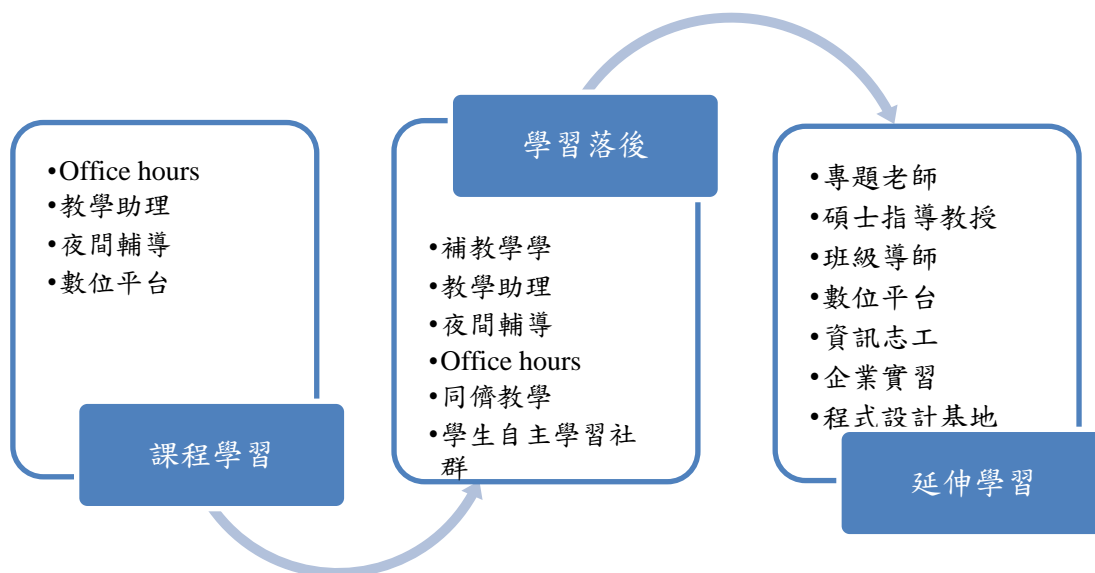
•Office hours
•教學助理
•夜間輔導
•數位平台

課程學習

學習落後

•補教學學
•教學助理
•夜間輔導
•Office hours
•同儕教學
•學生自主學習社群

•專題老師
•碩士指導教授
•班級導師
•數位平台
•資訊志工
•企業實習
•程式設計基地

延伸學習